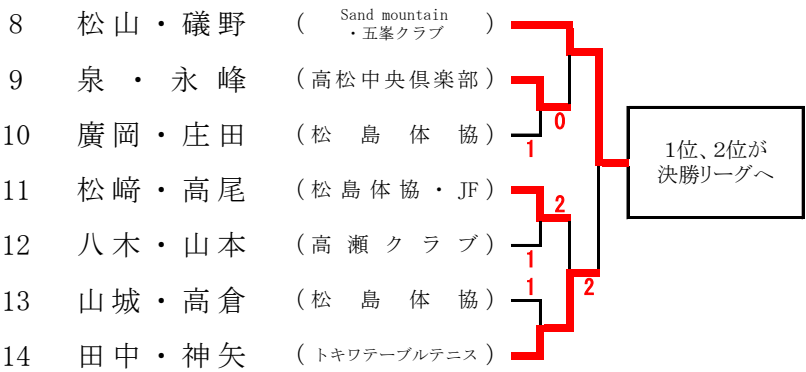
8 松山・礒野 （Sand mountain・五峯クラブ）

9 泉・永峰 （高松中央倶楽部）

10 廣岡・庄田 （松島体協）

11 松﨑・高尾 （松島体協・JF）

12 八木・山本 （高瀬クラブ）

13 山城・高倉 （松島体協）

14 田中・神矢 （トキワテーブルテニス）

0

1

2

1

1

2

1位、2位が決勝リーグへ